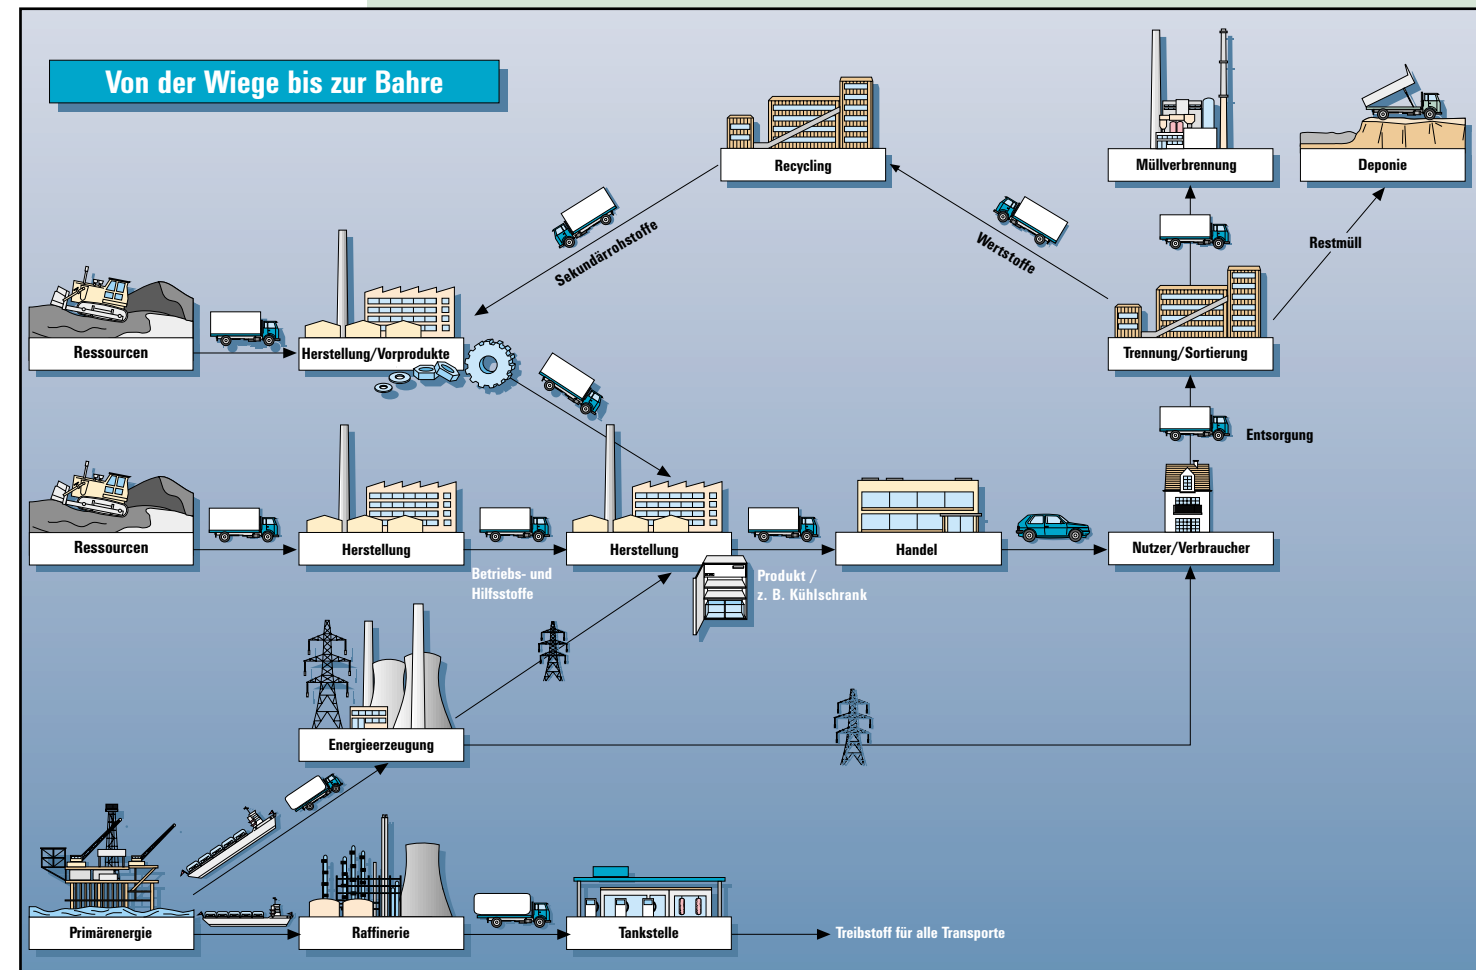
Von der Wiege bis zur Bahre

Recycling

Müllverbrennung

Deponie

Sekundärrohstoffe

Wertstoffe

Restmüll

Ressourcen

Herstellung/Vorprodukte

Trennung/Sortierung

Entsorgung

Ressourcen

Herstellung

Herstellung

Handel

Nutzer/Verbraucher

Betriebs- und Hilfsstoffe

Produkt / z. B. Kühlschrank

Energieerzeugung

Primärenergie

Raffinerie

Tankstelle

Treibstoff für alle Transporte